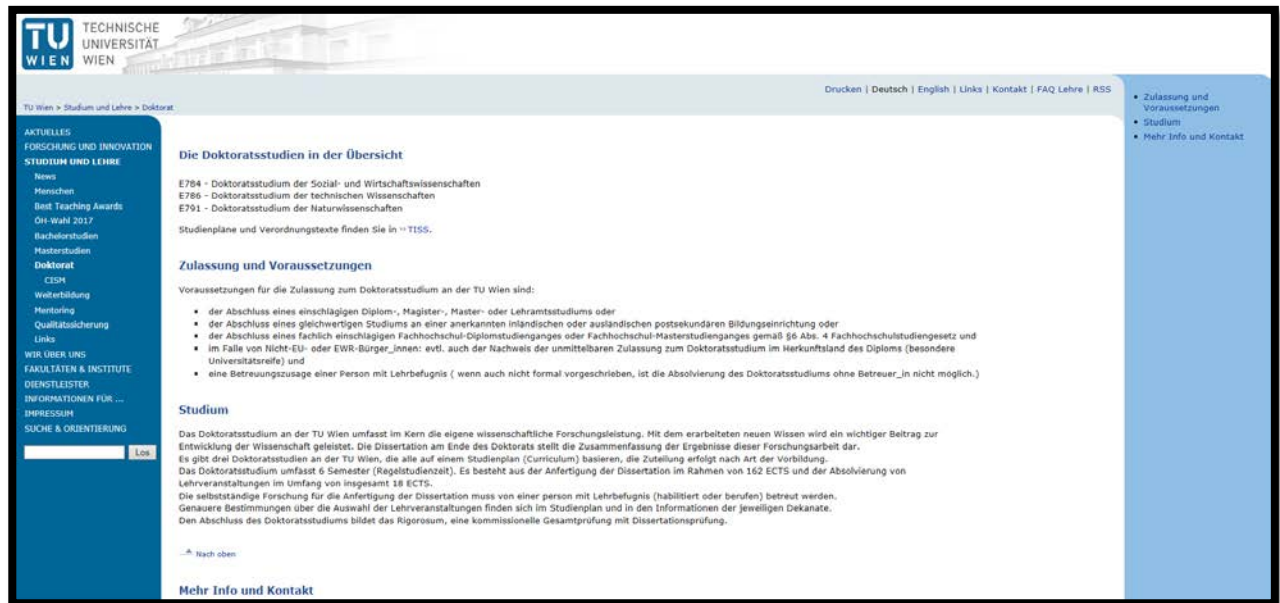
TU WIEN TECHNISCHE UNIVERSITÄT WIEN

Drucken | Deutsch | English | Links | Kontakt | FAQ Lehre | RSS

TU Wien > Studium und Lehre > Doktorat

AKTUELLES
FORSCHUNG UND INNOVATION
STUDIUM UND LEHRE
News
Menschen
Best Teaching Awards
ÖH-Wahl 2017
Bachelorstudien
Masterstudien
Doktorat
CISM
Weiterbildung
Mentoring
Qualitätssicherung
Links
WIR ÜBER UNS
FAKULTÄTEN & INSTITUTE
DIENSTLEISTER
INFORMATIONEN FÜR ...
IMPRESSUM
SUCHE & ORIENTIERUNG
Los

Die Doktoratsstudien in der Übersicht

E784 - Doktoratsstudium der Sozial- und Wirtschaftswissenschaften
E786 - Doktoratsstudium der technischen Wissenschaften
E791 - Doktoratsstudium der Naturwissenschaften

Studienpläne und Verordnungstexte finden Sie in TISS.

Zulassung und Voraussetzungen

Voraussetzungen für die Zulassung zum Doktoratsstudium an der TU Wien sind:

- der Abschluss eines einschlägigen Diplom-, Magister-, Master- oder Lehramtsstudiums oder
- der Abschluss eines gleichwertigen Studiums an einer anerkannten inländischen oder ausländischen postsekundären Bildungseinrichtung oder
- der Abschluss eines fachlich einschlägigen Fachhochschul-Diplomstudienganges oder Fachhochschul-Masterstudienganges gemäß §6 Abs. 4 Fachhochschulstudiengesetz und
- im Falle von Nicht-EU- oder EWR-Bürger_innen: evtl. auch der Nachweis der unmittelbaren Zulassung zum Doktoratsstudium im Herkunftsland des Diploms (besondere Universitätsreife) und
- eine Betreuungszusage einer Person mit Lehrbefugnis ( wenn auch nicht formal vorgeschrieben, ist die Absolvierung des Doktoratsstudiums ohne Betreuer_in nicht möglich.)

Studium

Das Doktoratsstudium an der TU Wien umfasst im Kern die eigene wissenschaftliche Forschungsleistung. Mit dem erarbeiteten neuen Wissen wird ein wichtiger Beitrag zur Entwicklung der Wissenschaft geleistet. Die Dissertation am Ende des Doktorats stellt die Zusammenfassung der Ergebnisse dieser Forschungsarbeit dar.
Es gibt drei Doktoratsstudien an der TU Wien, die alle auf einem Studienplan (Curriculum) basieren, die Zuteilung erfolgt nach Art der Vorbildung.
Das Doktoratsstudium umfasst 6 Semester (Regelstudienzeit). Es besteht aus der Anfertigung der Dissertation im Rahmen von 162 ECTS und der Absolvierung von Lehrveranstaltungen im Umfang von insgesamt 18 ECTS.
Die selbstständige Forschung für die Anfertigung der Dissertation muss von einer person mit Lehrbefugnis (habilitiert oder berufen) betreut werden.
Genauere Bestimmungen über die Auswahl der Lehrveranstaltungen finden sich im Studienplan und in den Informationen der jeweiligen Dekanate.
Den Abschluss des Doktoratsstudiums bildet das Rigorosum, eine kommissionelle Gesamtprüfung mit Dissertationsprüfung.

Nach oben

Mehr Info und Kontakt

• Zulassung und Voraussetzungen
• Studium
• Mehr Info und Kontakt